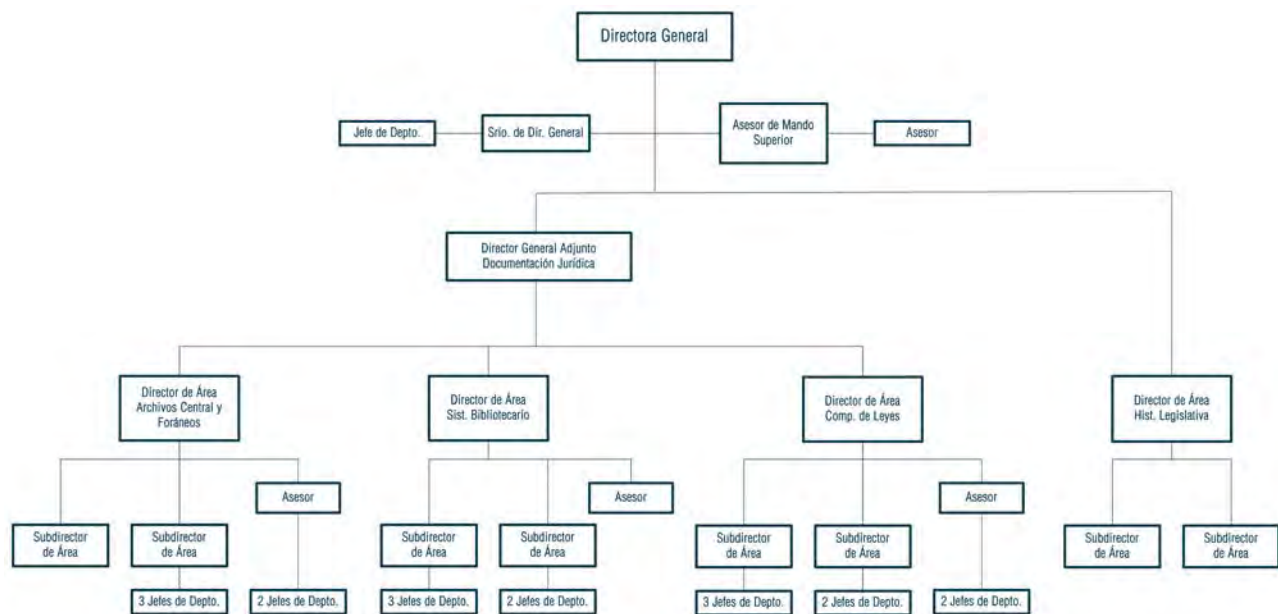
Directora General

Jefe de Depto.

Srio. de Dir. General

Asesor de Mando Superior

Asesor

Director General Adjunto Documentación Jurídica

Director de Área Archivos Central y Foráneos

Director de Área Sist. Bibliotecario

Director de Área Comp. de Leyes

Director de Área Hist. Legislativa

Subdirector de Área

Subdirector de Área

Asesor

Subdirector de Área

Subdirector de Área

Asesor

Subdirector de Área

Subdirector de Área

Asesor

Subdirector de Área

Subdirector de Área

3 Jefes de Depto.

2 Jefes de Depto.

3 Jefes de Depto.

2 Jefes de Depto.

3 Jefes de Depto.

2 Jefes de Depto.

2 Jefes de Depto.